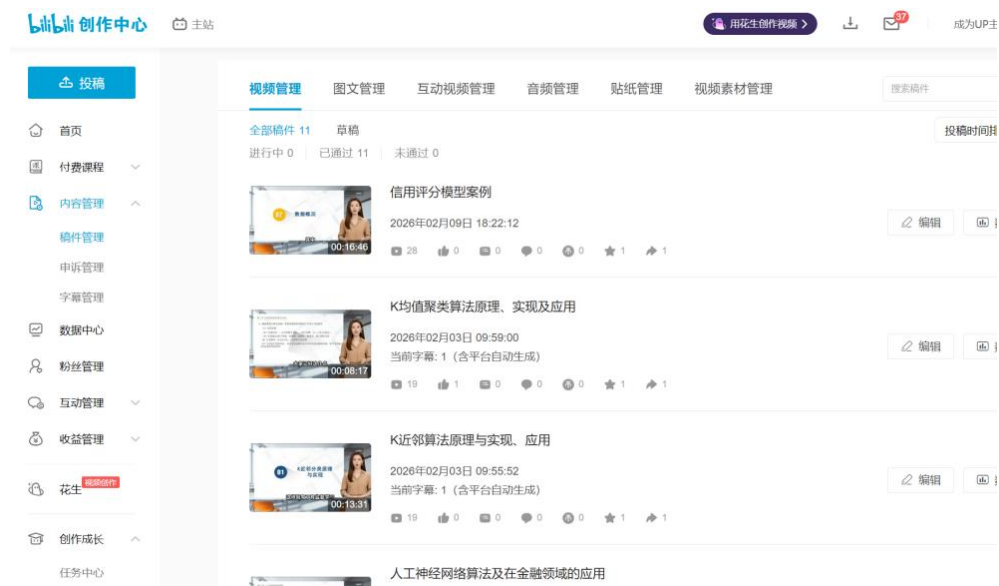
bilibili 创作中心　主站

用花生创作视频 >　37　成为UP主

投稿

首页
付费课程
内容管理
稿件管理
申诉管理
字幕管理
数据中心
粉丝管理
互动管理
收益管理
花生 视频创作
创作成长
任务中心

视频管理　图文管理　互动视频管理　音频管理　贴纸管理　视频素材管理

搜索稿件

全部稿件 11　草稿
进行中 0　已通过 11　未通过 0

投稿时间排

00:16:46
信用评分模型案例
2026年02月09日 18:22:12
28　0　0　0　0　1　1
编辑

00:08:17
K均值聚类算法原理、实现及应用
2026年02月03日 09:59:00
当前字幕: 1（含平台自动生成）
19　1　0　0　0　1　1
编辑

00:13:31
K近邻算法原理与实现、应用
2026年02月03日 09:55:52
当前字幕: 1（含平台自动生成）
19　0　0　0　0　1　1
编辑

人工神经网络算法及在金融领域的应用